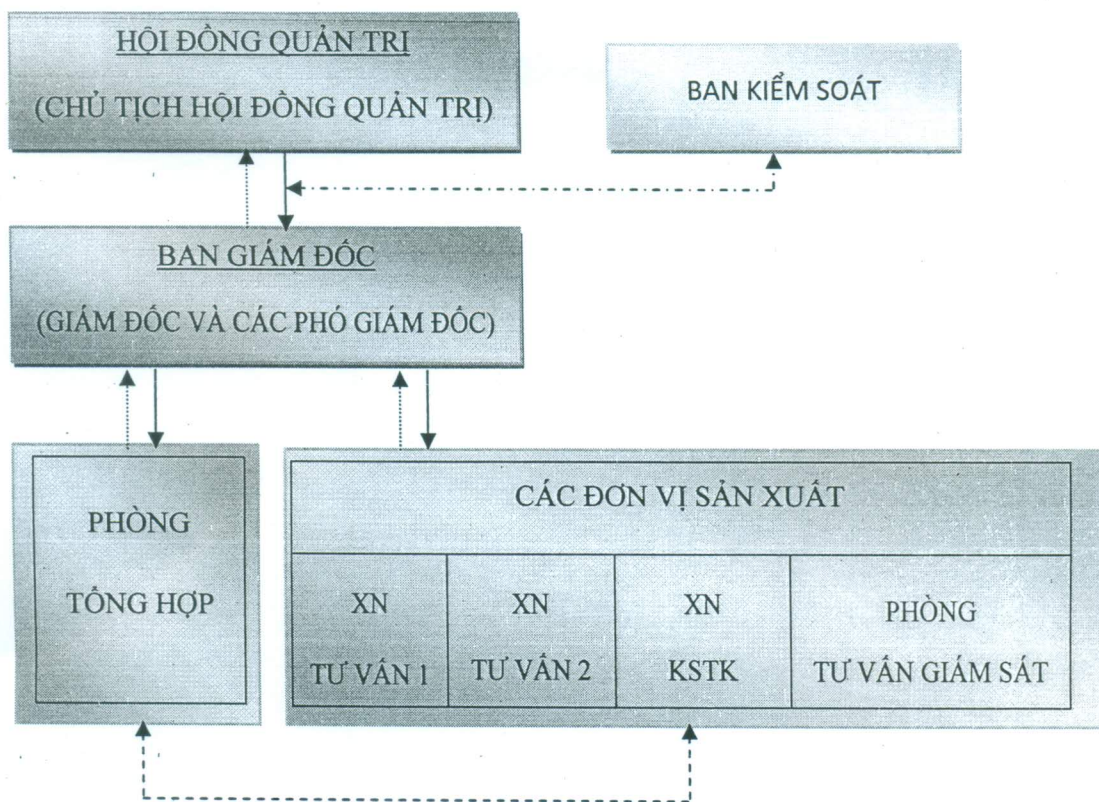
HỘI ĐỒNG QUẢN TRỊ

(CHỦ TỊCH HỘI ĐỒNG QUẢN TRỊ)

BAN KIỂM SOÁT

BAN GIÁM ĐỐC

(GIÁM ĐỐC VÀ CÁC PHÓ GIÁM ĐỐC)

PHÒNG

TỔNG HỢP

CÁC ĐƠN VỊ SẢN XUẤT

| XN TƯ VẤN 1 | XN TƯ VẤN 2 | XN KSTK | PHÒNG TƯ VẤN GIÁM SÁT |
|---|---|---|---|